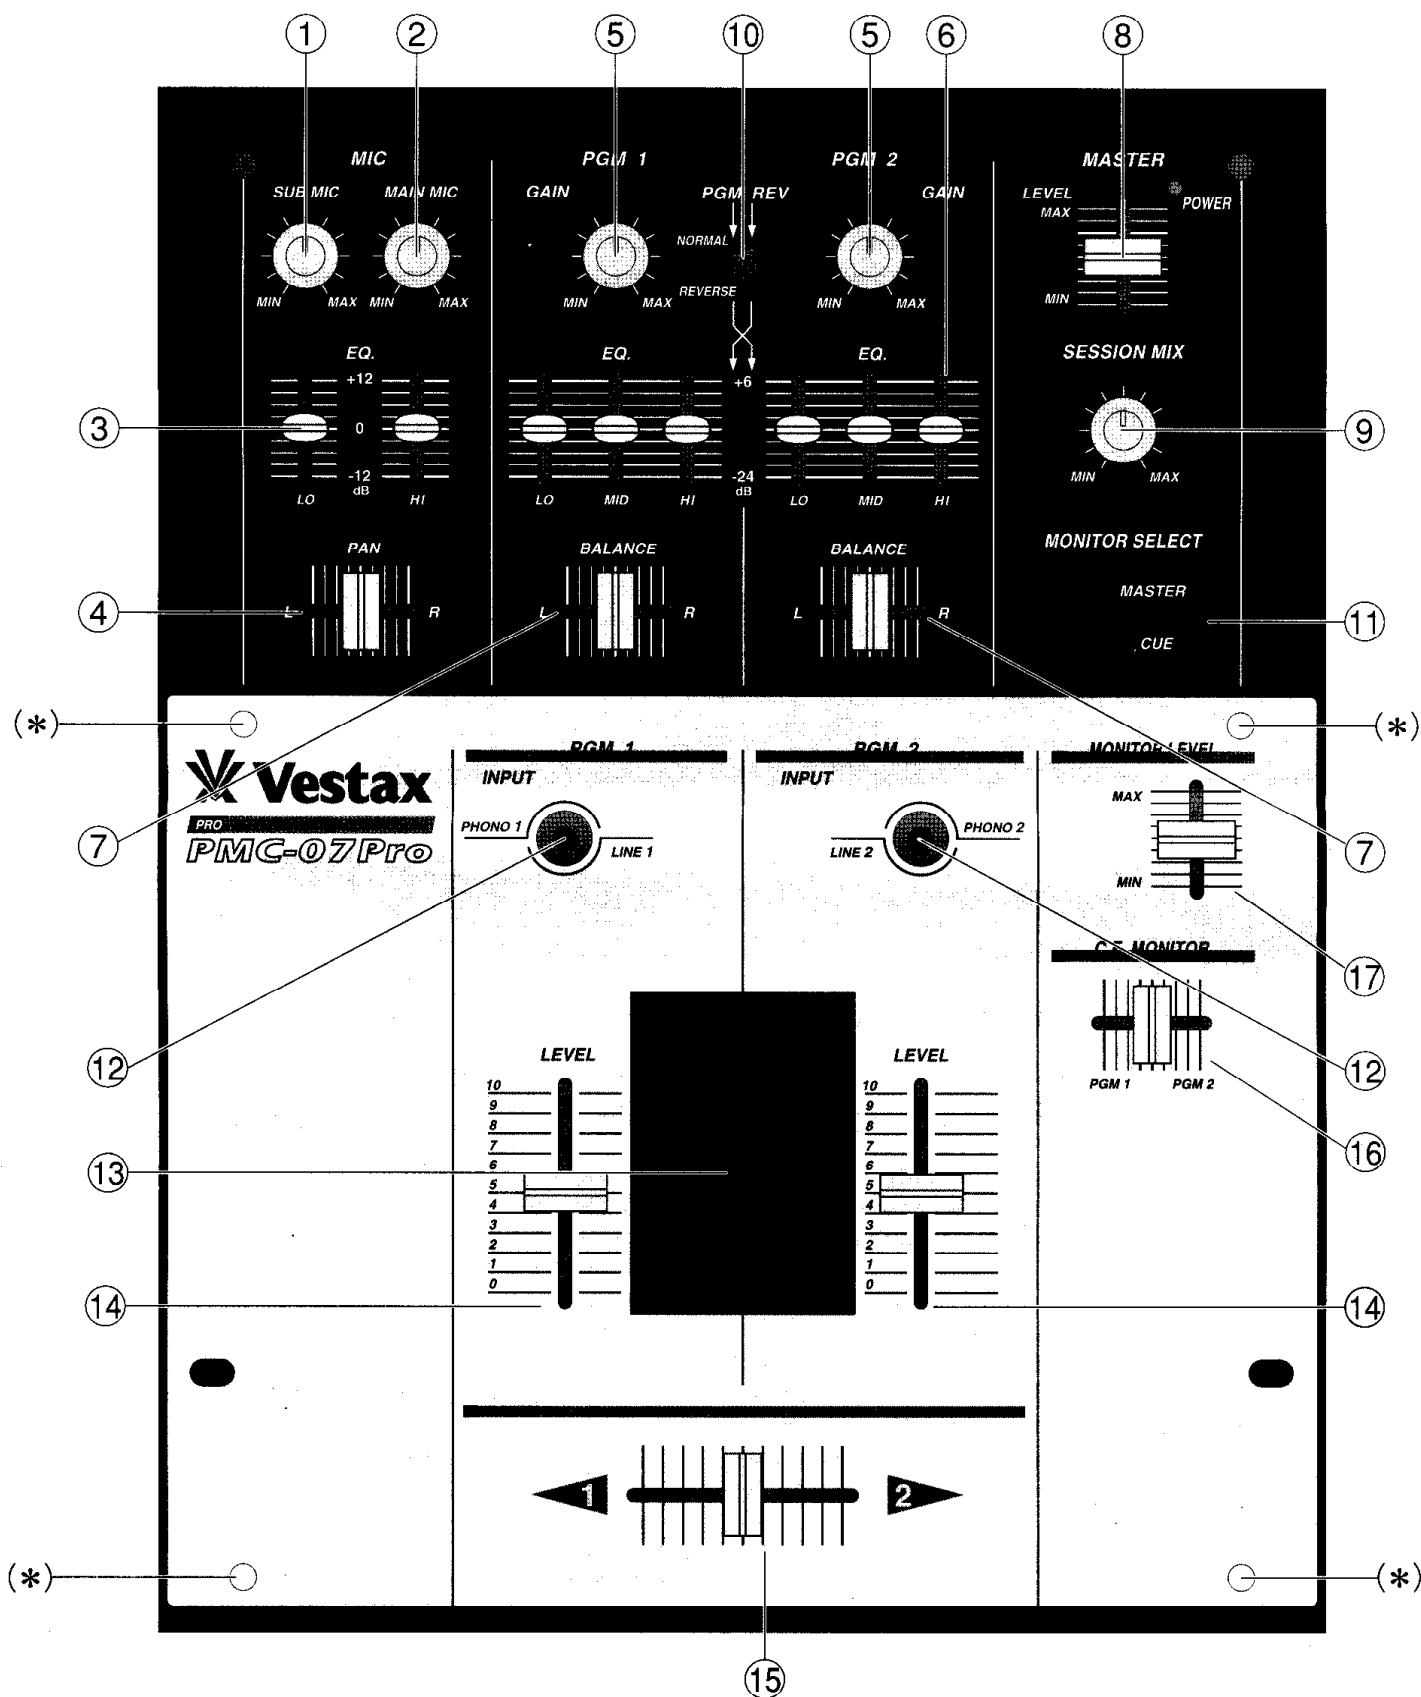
①
②
⑤
⑩
⑤
⑥
⑧

MIC
SUB MIC
MAIN MIC
MIN MAX MIN MAX

PGM 1
GAIN
MIN MAX

PGM REV
NORMAL
REVERSE

PGM 2
GAIN
MIN MAX

MASTER
LEVEL
MAX
MIN
POWER

EQ.
+12
0
-12
dB
LO HI

EQ.
LO MID HI

+6
-24
dB

EQ.
LO MID HI

SESSION MIX
MIN MAX

③
⑨

PAN
L R

BALANCE
L R

BALANCE
L R

MONITOR SELECT
MASTER
CUE

④
⑪

(*)
(*)

Vestax
PRO
PMC-07Pro

PGM 1
INPUT
PHONO 1
LINE 1

PGM 2
INPUT
LINE 2
PHONO 2

MONITOR LEVEL
MAX
MIN

⑦
⑦

C.F. MONITOR
PGM 1 PGM 2

⑫
⑰

LEVEL
10
9
8
7
6
5
4
3
2
1
0

LEVEL
10
9
8
7
6
5
4
3
2
1
0

⑫
⑯
⑬
⑭
⑭

1
2

(*)
(*)

⑮